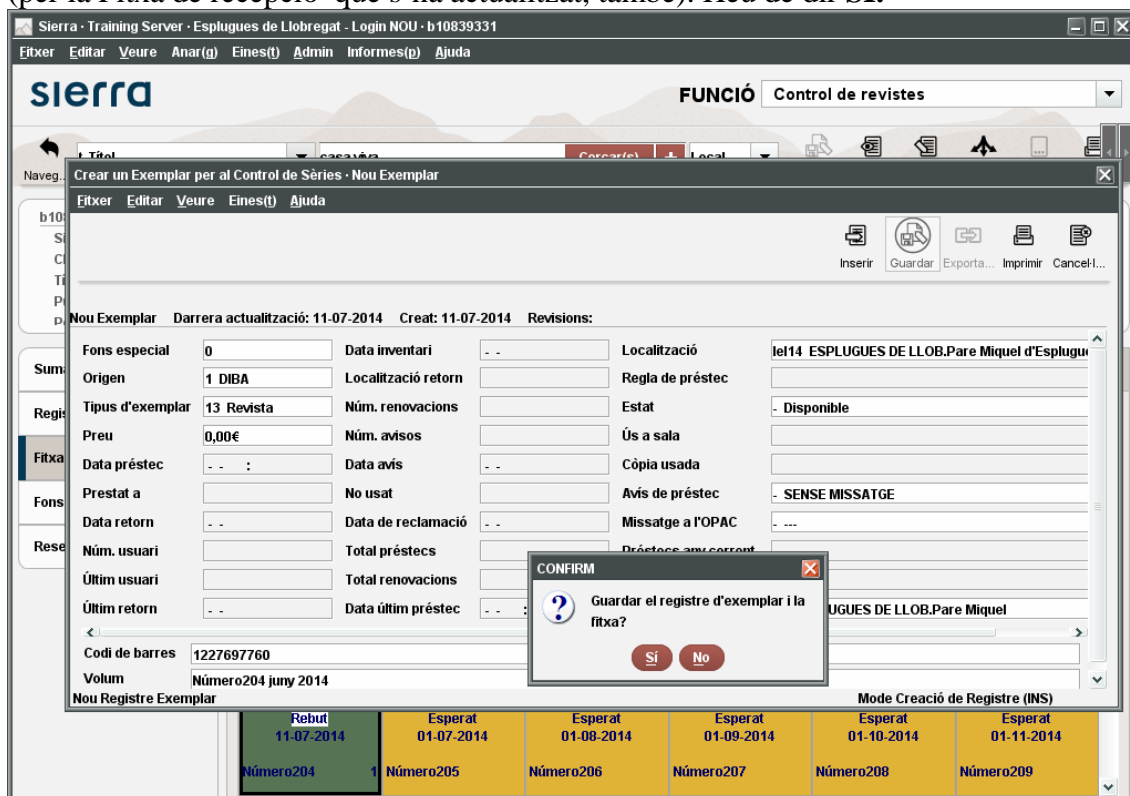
(per la Fitxa de recepció que s'ha actualitzat, també). Feu de clic Sí.

Sierra · Training Server · Esplugues de Llobregat · Login NOU · b10839331

Fitxer Editar Veure Anar(g) Eines(t) Admin Informes(p) Ajuda

sierra

FUNCIÓ Control de revistes

Títol casa viva Cercar(s) Local

Naveg.

Crear un Exemplar per al Control de Sèries · Nou Exemplar

Fitxer Editar Veure Eines(t) Ajuda

Inserir Guardar Exporta... Imprimir Cancel·l...

Nou Exemplar Darrera actualització: 11-07-2014 Creat: 11-07-2014 Revisions:

| | | | | | |
|---|---|---|---|---|---|
| Fons especial | 0 | Data inventari | - - | Localització | lel14 ESPLUGUES DE LLOB.Pare Miquel d'Esplugue |
| Origen | 1 DIBA | Localització retorn | | Regla de préstec | |
| Tipus d'exemplar | 13 Revista | Núm. renovacions | | Estat | - Disponible |
| Preu | 0,00€ | Núm. avisos | | Ús a sala | |
| Data préstec | - - : | Data avís | - - | Còpia usada | |
| Prestat a | | No usat | | Avís de préstec | - SENSE MISSATGE |
| Data retorn | - - | Data de reclamació | - - | Missatge a l'OPAC | - --- |
| Núm. usuari | | Total préstecs | | Préstecs any corrent | |
| Últim usuari | | Total renovacions | | | |
| Últim retorn | - - | Data últim préstec | - - : | | UGUES DE LLOB.Pare Miquel |

Codi de barres 1227697760

Volum Número204 juny 2014

Nou Registre Exemplar

Mode Creació de Registre (INS)

CONFIRM

Guardar el registre d'exemplar i la fitxa?

Sí No

Sum
Regis
Fitxa
Fons
Rese

| Rebut 11-07-2014 | Esperat 01-07-2014 | Esperat 01-08-2014 | Esperat 01-09-2014 | Esperat 01-10-2014 | Esperat 01-11-2014 |
|---|---|---|---|---|---|
| Número204 1 | Número205 | Número206 | Número207 | Número208 | Número209 |